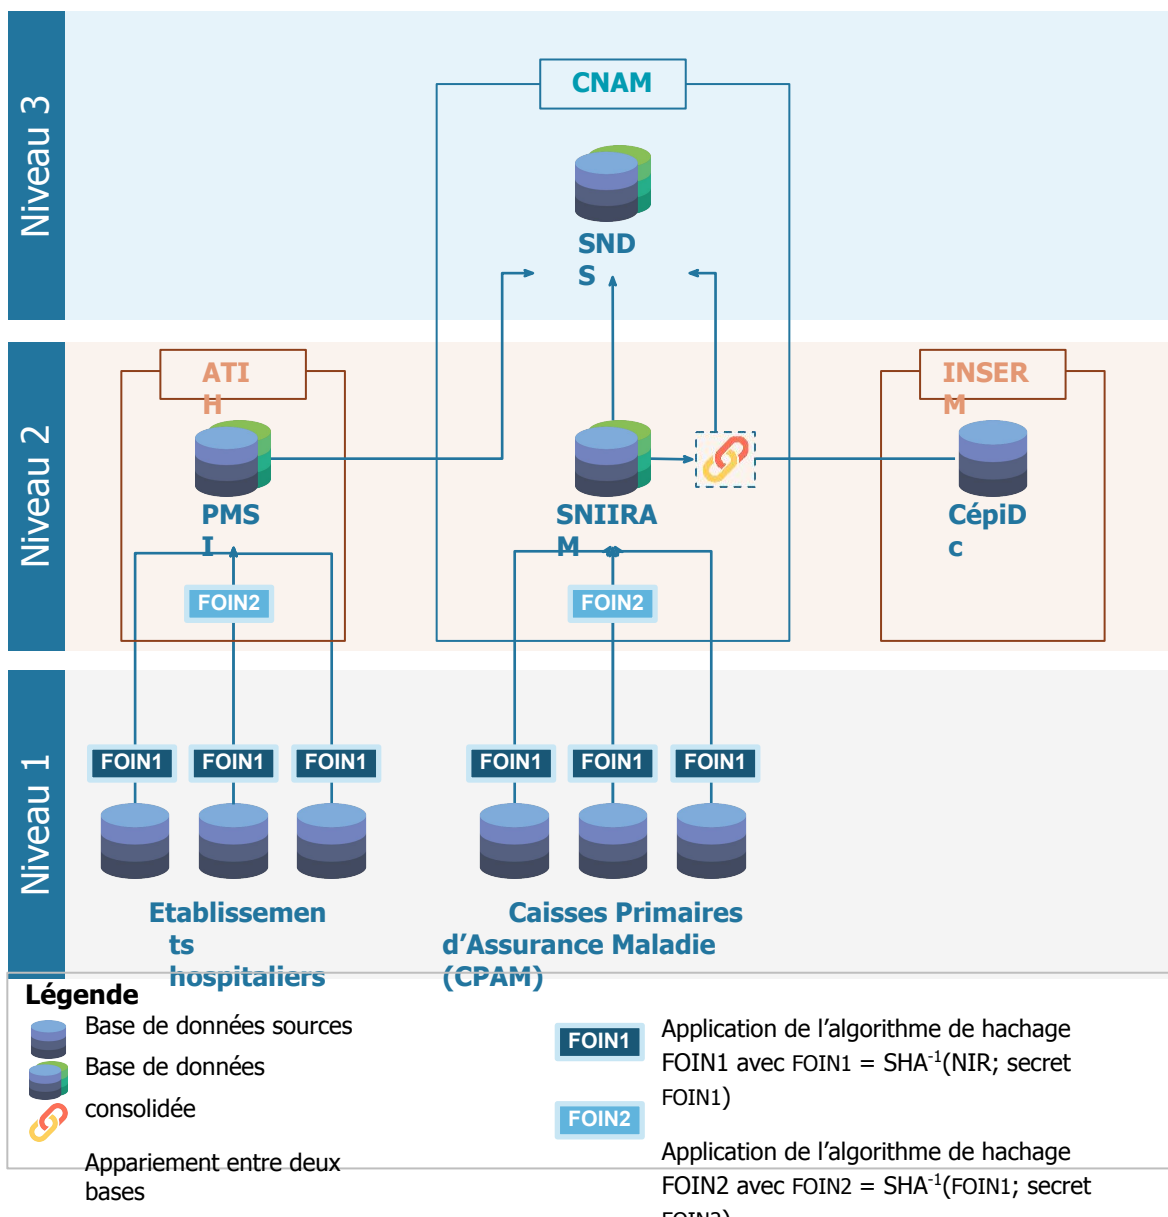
Niveau 3

CNAM

SNDS

Niveau 2

ATIH

PMSI

FOIN2

SNIIRAM

FOIN2

INSERM

CépiDc

Niveau 1

FOIN1 FOIN1 FOIN1

FOIN1 FOIN1 FOIN1

Etablissements hospitaliers

Caisses Primaires d’Assurance Maladie (CPAM)

Légende

Base de données sources

Base de données consolidée

Appariement entre deux bases

FOIN1 Application de l’algorithme de hachage FOIN1 avec FOIN1 = SHA$^{-1}$(NIR; secret FOIN1)

FOIN2 Application de l’algorithme de hachage FOIN2 avec FOIN2 = SHA$^{-1}$(FOIN1; secret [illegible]